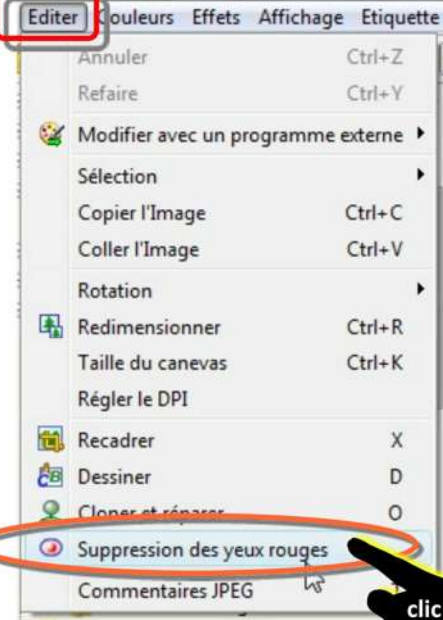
Editer Couleurs Effets Affichage Etiquette

Annuler Ctrl+Z
Refaire Ctrl+Y
Modifier avec un programme externe
Sélection
Copier l'Image Ctrl+C
Coller l'Image Ctrl+V
Rotation
Redimensionner Ctrl+R
Taille du canevas Ctrl+K
Régler le DPI
Recadrer X
Dessiner D
Cloner et réparer O
Suppression des yeux rouges
Commentaires JPEG

clic